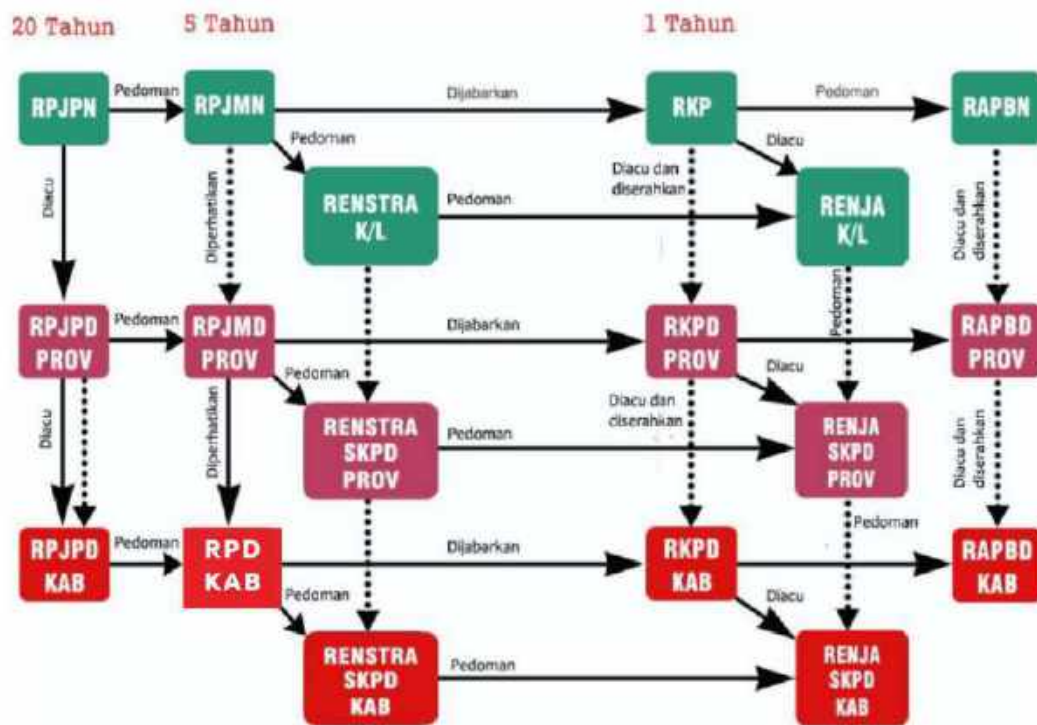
20 Tahun
5 Tahun
1 Tahun

RPJPN
Pedoman
RPJMN
Dijabarkan
RKP
Pedoman
RAPBN

Pedoman
Diacu
Diacu
Diperhatikan
Diacu dan diserahkan
Diacu dan diserahkan

RENSTRA K/L
Pedoman
RENJA K/L

Pedoman

RPJPD PROV
Pedoman
RPJMD PROV
Dijabarkan
RKPD PROV
RAPBD PROV

Pedoman
Diacu
Diacu
Diperhatikan
Diacu dan diserahkan
Diacu dan diserahkan

RENSTRA SKPD PROV
Pedoman
RENJA SKPD PROV

Pedoman

RPJPD KAB
Pedoman
RPD KAB
Dijabarkan
RKPD KAB
RAPBD KAB

Pedoman
Diacu

RENSTRA SKPD KAB
Pedoman
RENJA SKPD KAB